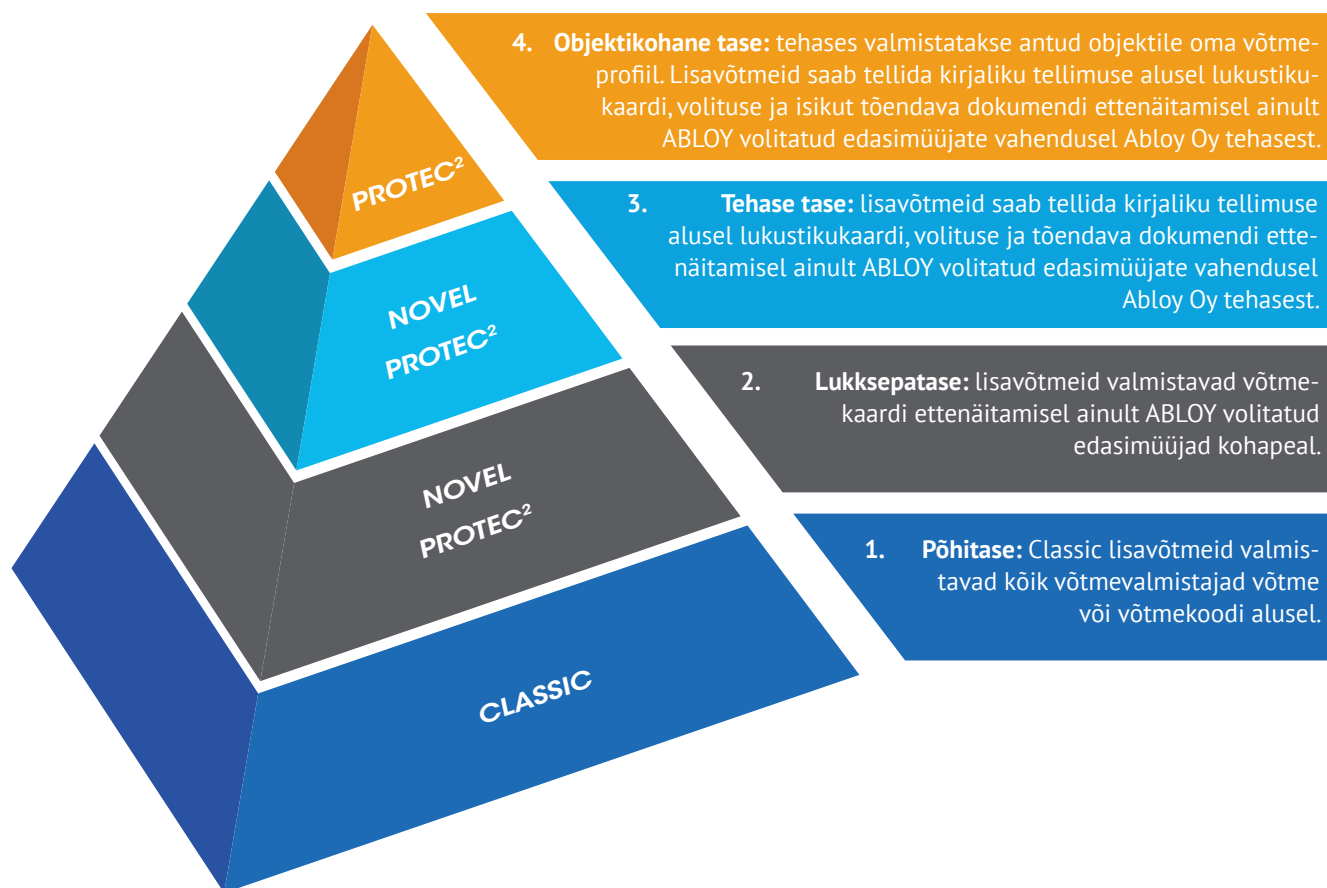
PROTEC$^2$

NOVEL
PROTEC$^2$

NOVEL
PROTEC$^2$

CLASSIC

4. **Objektikohane tase:** tehases valmistatakse antud objektile oma võtmeprofiil. Lisavõtmeid saab tellida kirjaliku tellimuse alusel lukustikukaardi, volituse ja isikut tõendava dokumendi ettenäitamisel ainult ABLOY volitatud edasimüüjate vahendusel Abloy Oy tehasest.

3. **Tehase tase:** lisavõtmeid saab tellida kirjaliku tellimuse alusel lukustikukaardi, volituse ja tõendava dokumendi ettenäitamisel ainult ABLOY volitatud edasimüüjate vahendusel Abloy Oy tehasest.

2. **Lukksepatase:** lisavõtmeid valmistavad võtmekaardi ettenäitamisel ainult ABLOY volitatud edasimüüjad kohapeal.

1. **Põhitase:** Classic lisavõtmeid valmistavad kõik võtmevalmistajad võtme või võtmekoodi alusel.